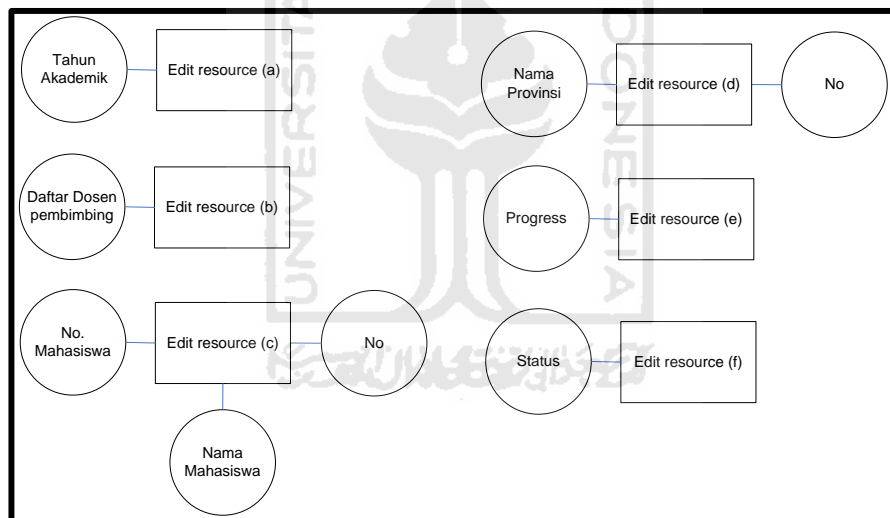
Tahun Akademik

Edit resource (a)

Nama Provinsi

Edit resource (d)

No

Daftar Dosen pembimbing

Edit resource (b)

Progress

Edit resource (e)

No. Mahasiswa

Edit resource (c)

No

Status

Edit resource (f)

Nama Mahasiswa